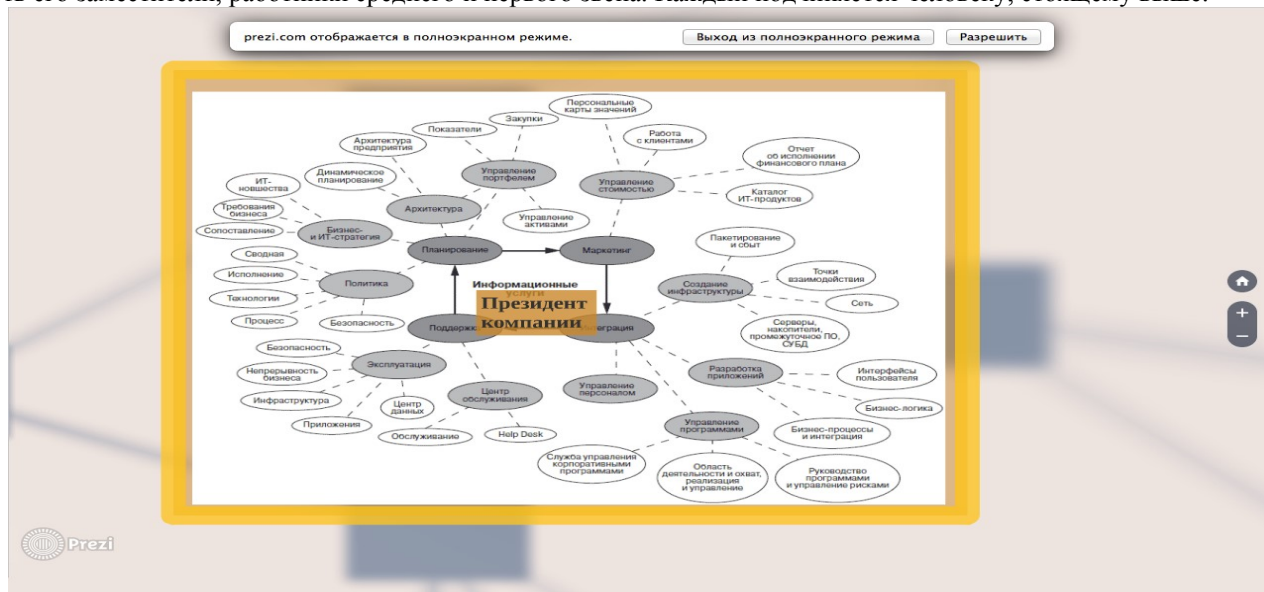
и его заместители, работники среднего и первого звена. Каждый подчиняется человеку, стоящему выше.

prezi.com отображается в полноэкранном режиме.

Выход из полноэкранного режима

Разрешить

Персональные карты значений

Закупки

Показатели

Архитектура предприятия

Работа с клиентами

Отчет об исполнении финансового плана

Динамическое планирование

Управление портфелем

Управление стоимостью

ИТ-новшества

Архитектура

Каталог ИТ-продуктов

Требования бизнеса

Управление активами

Сопоставление

Бизнес- и ИТ-стратегия

Планирование

Маркетинг

Пакетирование и сбыт

Сводная

Информационные услуги

Точки взаимодействия

Исполнение

Политика

Создание инфраструктуры

Технологии

Президент компании

Сеть

Процесс

Безопасность

Поддерж

грация

Серверы, накопители, промежуточное ПО, СУБД

Безопасность

Эксплуатация

Непрерывность бизнеса

Управление персоналом

Разработка приложений

Интерфейсы пользователя

Инфраструктура

Центр данных

Центр обслуживания

Бизнес-логика

Приложения

Управление программами

Бизнес-процессы и интеграция

Обслуживание

Help Desk

Служба управления корпоративными программами

Область деятельности и охват, реализация и управление

Руководство программами и управление рисками

Prezi